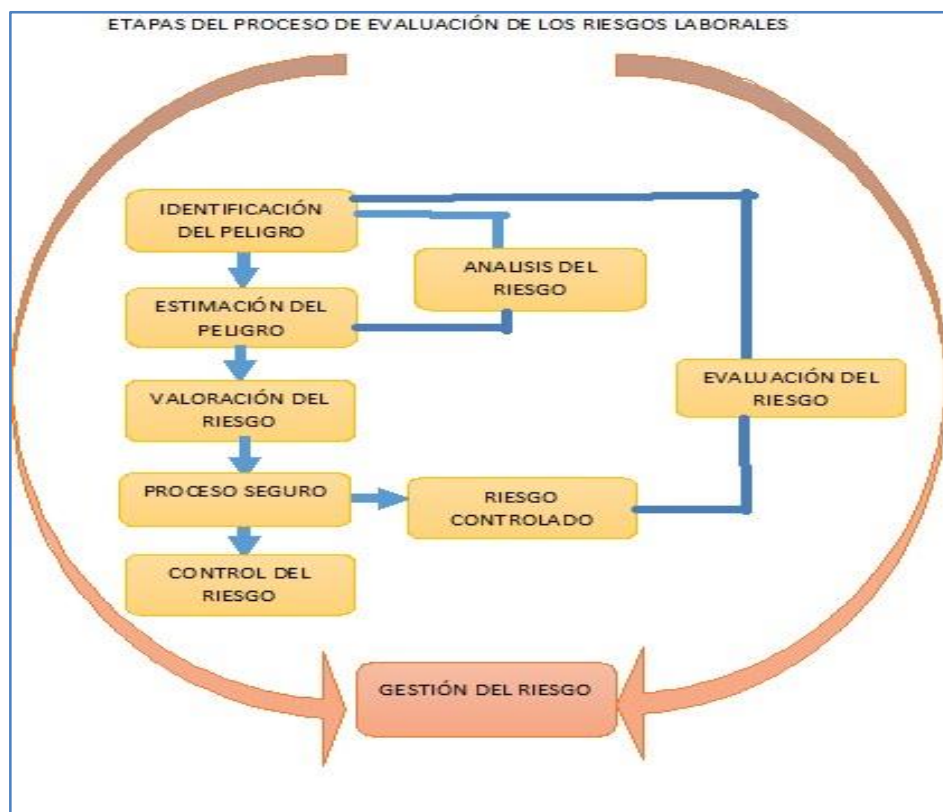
ETAPAS DEL PROCESO DE EVALUACIÓN DE LOS RIESGOS LABORALES

IDENTIFICACIÓN DEL PELIGRO

ANALISIS DEL RIESGO

ESTIMACIÓN DEL PELIGRO

VALORACIÓN DEL RIESGO

EVALUACIÓN DEL RIESGO

PROCESO SEGURO

RIESGO CONTROLADO

CONTROL DEL RIESGO

GESTIÓN DEL RIESGO